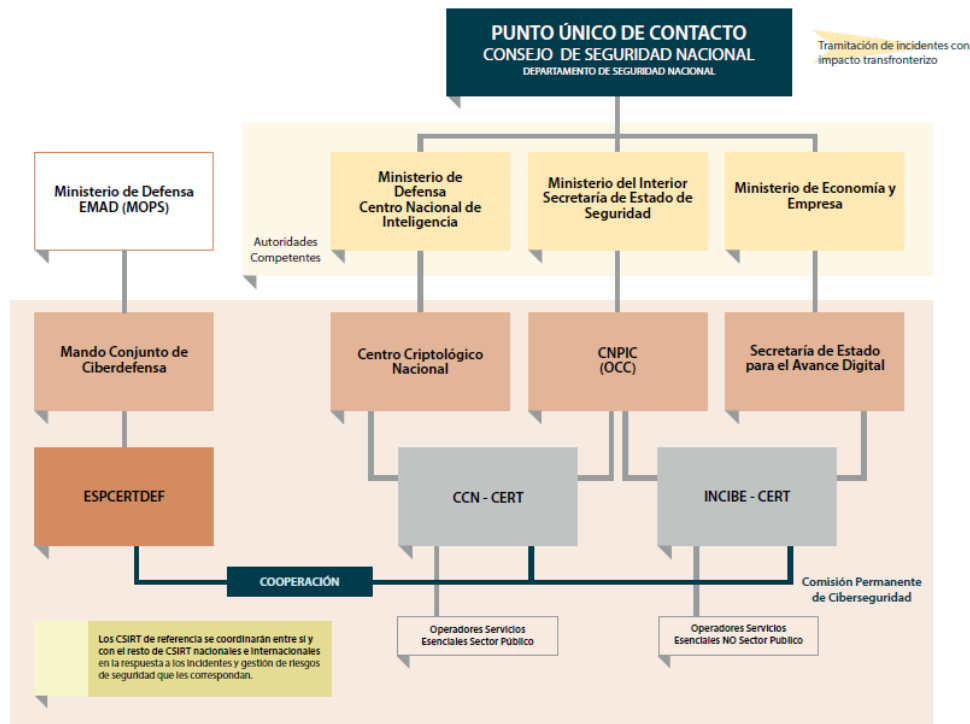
PUNTO ÚNICO DE CONTACTO
CONSEJO DE SEGURIDAD NACIONAL
DEPARTAMENTO DE SEGURIDAD NACIONAL

Tramitación de incidentes con impacto transfronterizo

Ministerio de Defensa
EMAD (MOPS)

Ministerio de Defensa
Centro Nacional de Inteligencia

Ministerio del Interior
Secretaría de Estado de Seguridad

Ministerio de Economía y Empresa

Autoridades Competentes

Mando Conjunto de Ciberdefensa

Centro Criptológico Nacional

CNPIC
(OCC)

Secretaría de Estado para el Avance Digital

ESPCERTDEF

CCN - CERT

INCIBE - CERT

COOPERACIÓN

Comisión Permanente de Ciberseguridad

Los CSIRT de referencia se coordinarán entre sí y con el resto de CSIRT nacionales e internacionales en la respuesta a los incidentes y gestión de riesgos de seguridad que les correspondan.

Operadores Servicios Esenciales Sector Público

Operadores Servicios Esenciales NO Sector Público